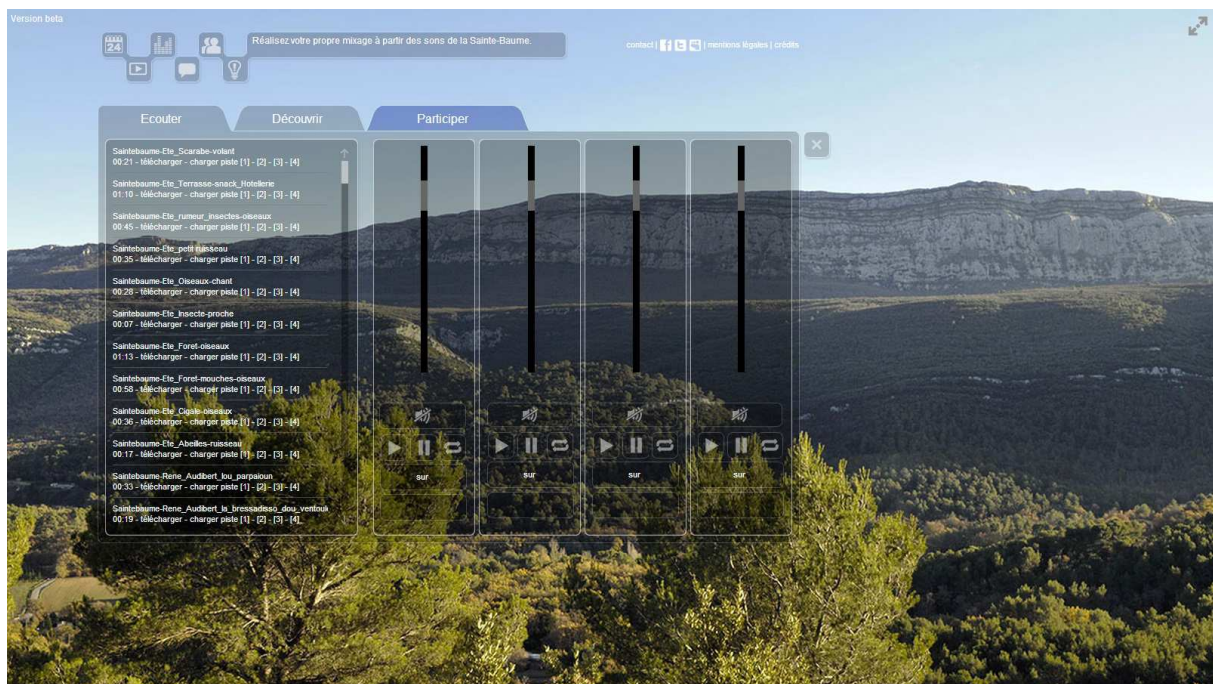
Version beta

24

Réalisez votre propre mixage à partir des sons de la Sainte-Baume.

contact | | mentions légales | crédits

Ecouter

Découvrir

Participer

Saintebaume-Ete_Scarabe-volant
00:21 - télécharger - charger piste [1] - [2] - [3] - [4]

Saintebaume-Ete_Terrasse-snack_Hotellerie
01:10 - télécharger - charger piste [1] - [2] - [3] - [4]

Saintebaume-Ete_rumeur_insectes-oiseaux
00:45 - télécharger - charger piste [1] - [2] - [3] - [4]

Saintebaume-Ete_petit-ruisseau
00:35 - télécharger - charger piste [1] - [2] - [3] - [4]

Saintebaume-Ete_Oiseaux-chant
00:28 - télécharger - charger piste [1] - [2] - [3] - [4]

Saintebaume-Ete_Insecte-proche
00:07 - télécharger - charger piste [1] - [2] - [3] - [4]

Saintebaume-Ete_Foret-oiseaux
01:13 - télécharger - charger piste [1] - [2] - [3] - [4]

Saintebaume-Ete_Foret-mouches-oiseaux
00:58 - télécharger - charger piste [1] - [2] - [3] - [4]

Saintebaume-Ete_Cigale-oiseaux
00:36 - télécharger - charger piste [1] - [2] - [3] - [4]

Saintebaume-Ete_Abeilles-ruisseau
00:17 - télécharger - charger piste [1] - [2] - [3] - [4]

Saintebaume-Rene_Audibert_lou_parpaioun
00:33 - télécharger - charger piste [1] - [2] - [3] - [4]

Saintebaume-Rene_Audibert_la_bressadisso_dou_ventou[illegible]
00:19 - télécharger - charger piste [1] - [2] - [3] - [4]

sur

sur

sur

sur